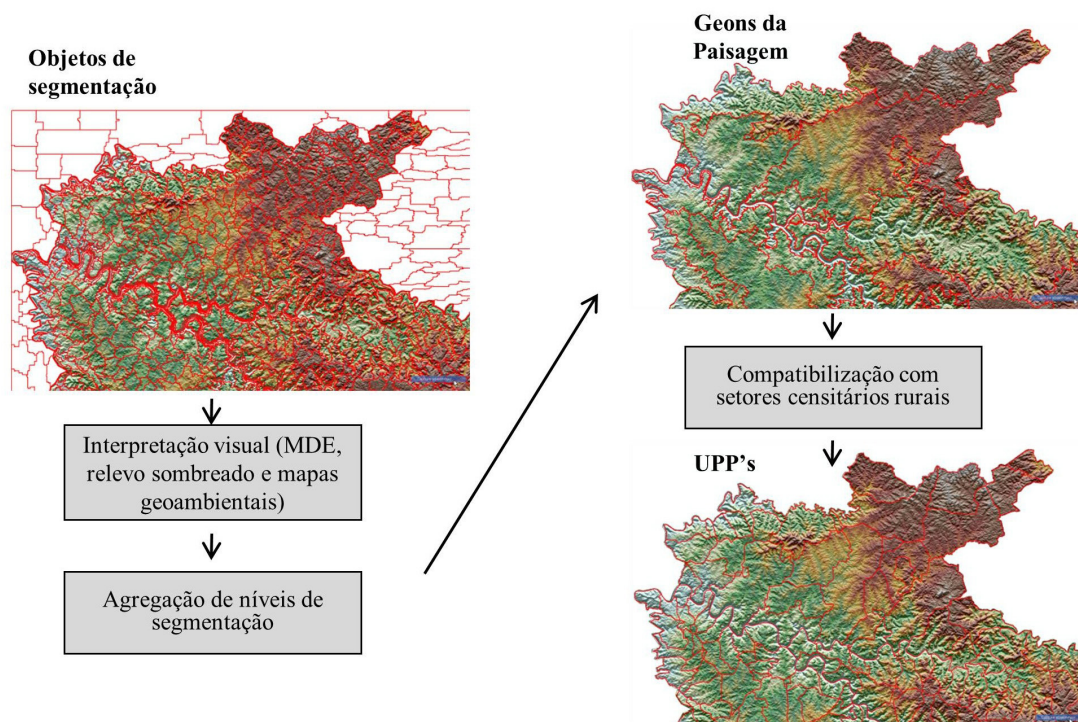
Objetos de segmentação

Interpretação visual (MDE, relevo sombreado e mapas geoambientais)

Agregação de níveis de segmentação

Geons da Paisagem

Compatibilização com setores censitários rurais

UPP's